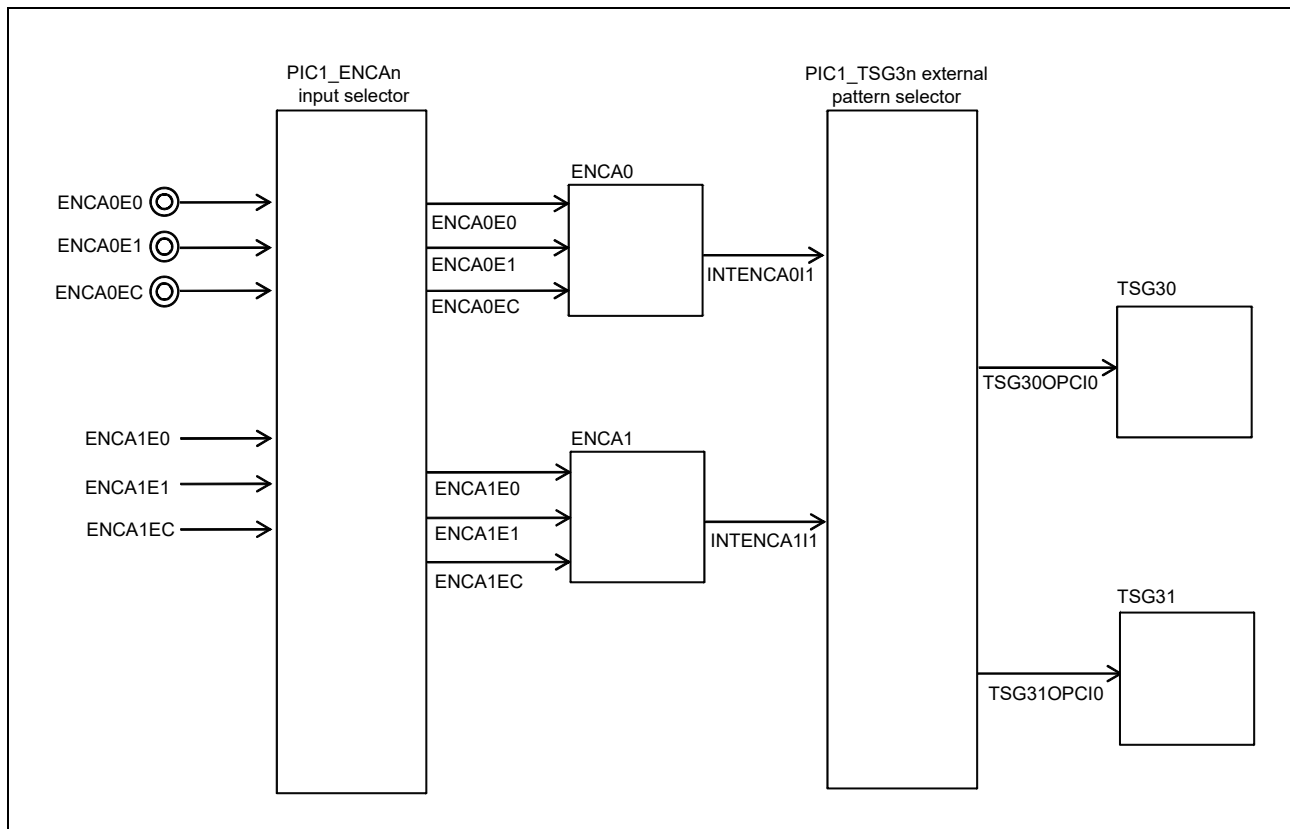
PIC1_ENCAn input selector

PIC1_TSG3n external pattern selector

ENCA0E0
ENCA0E1
ENCA0EC

ENCA1E0
ENCA1E1
ENCA1EC

ENCA0
ENCA0E0
ENCA0E1
ENCA0EC

INTENCA0I1

ENCA1
ENCA1E0
ENCA1E1
ENCA1EC

INTENCA1I1

TSG30
TSG30OPCI0

TSG31
TSG31OPCI0